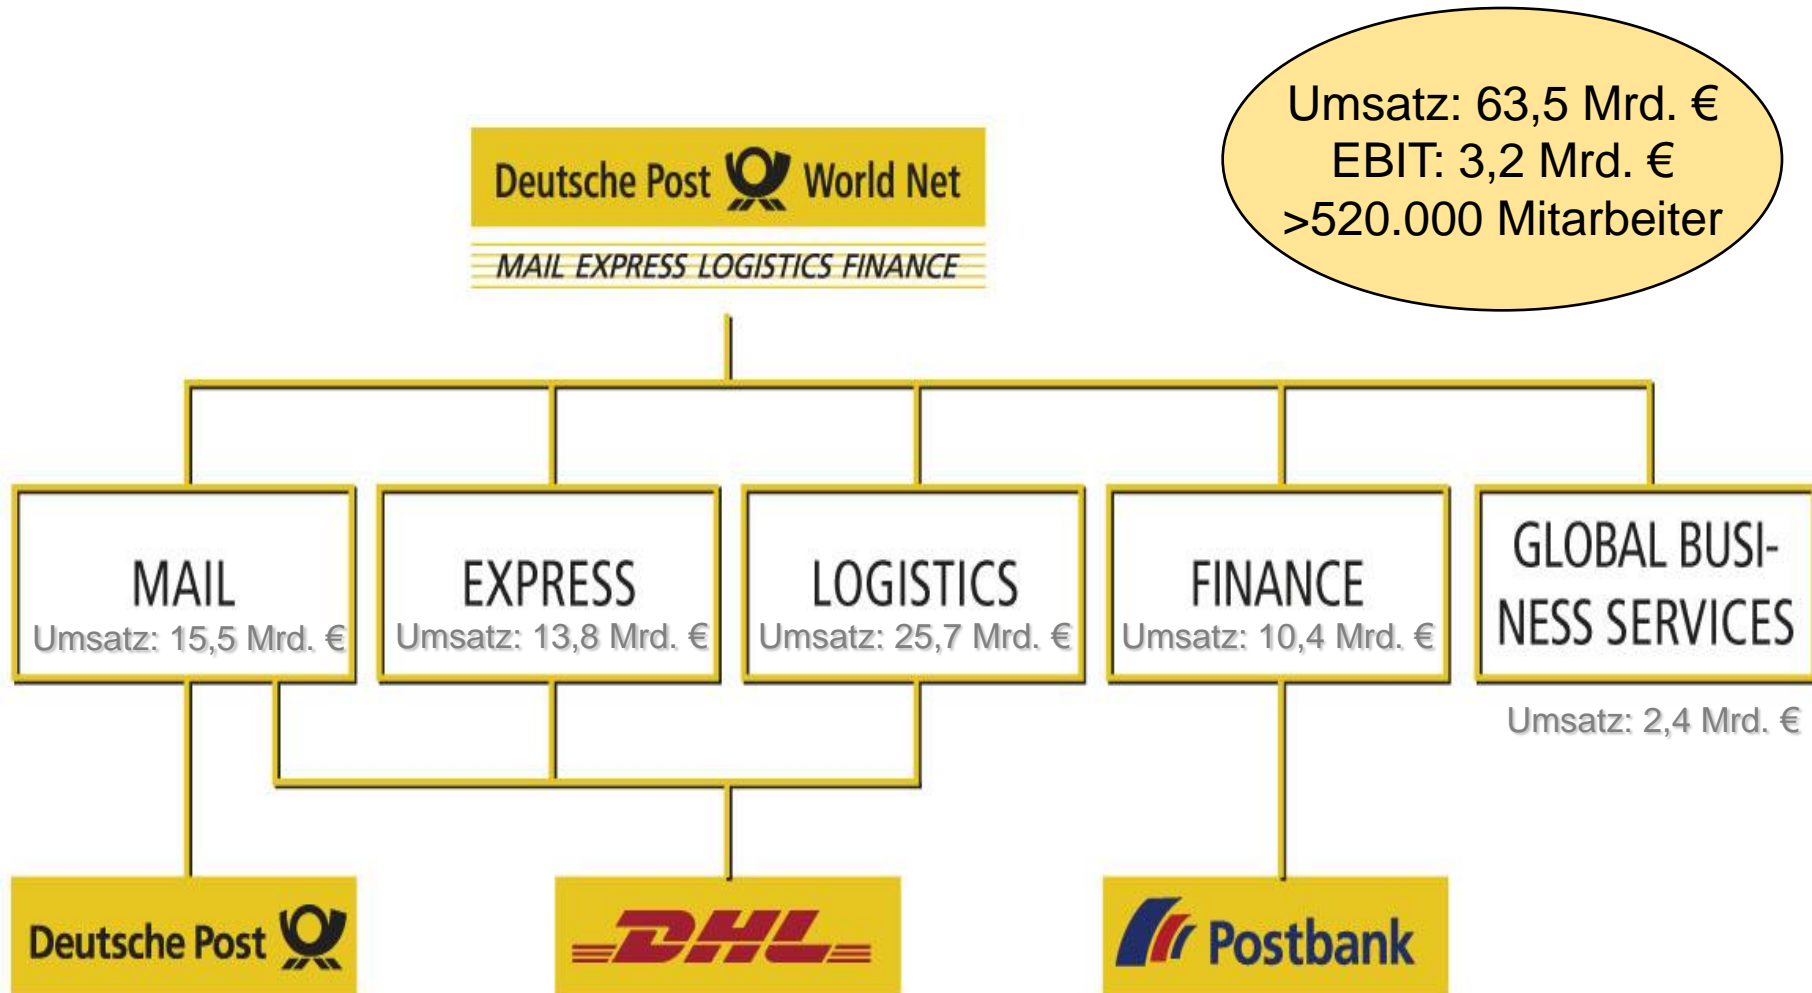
Umsatz: 63,5 Mrd. €
EBIT: 3,2 Mrd. €
>520.000 Mitarbeiter

Deutsche Post World Net

MAIL EXPRESS LOGISTICS FINANCE

MAIL
Umsatz: 15,5 Mrd. €

EXPRESS
Umsatz: 13,8 Mrd. €

LOGISTICS
Umsatz: 25,7 Mrd. €

FINANCE
Umsatz: 10,4 Mrd. €

GLOBAL BUSINESS SERVICES

Umsatz: 2,4 Mrd. €

Deutsche Post

DHL

Postbank